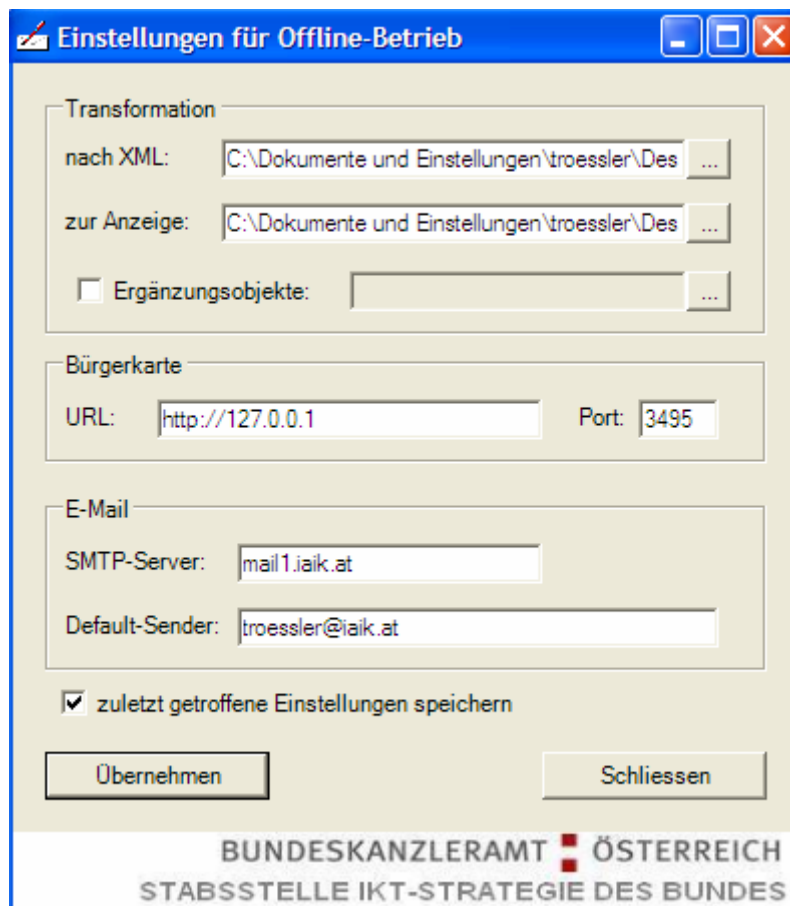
Einstellungen für Offline-Betrieb

Transformation

nach XML: C:\Dokumente und Einstellungen\troessler\Des ...

zur Anzeige: C:\Dokumente und Einstellungen\troessler\Des ...

Ergänzungsobjekte: ...

Bürgerkarte

URL: http://127.0.0.1 Port: 3495

E-Mail

SMTP-Server: mail1.iaik.at

Default-Sender: troessler@iaik.at

zuletzt getroffene Einstellungen speichern

Übernehmen

Schliessen

BUNDESKANZLERAMT ÖSTERREICH
STABSSTELLE IKT-STRATEGIE DES BUNDES